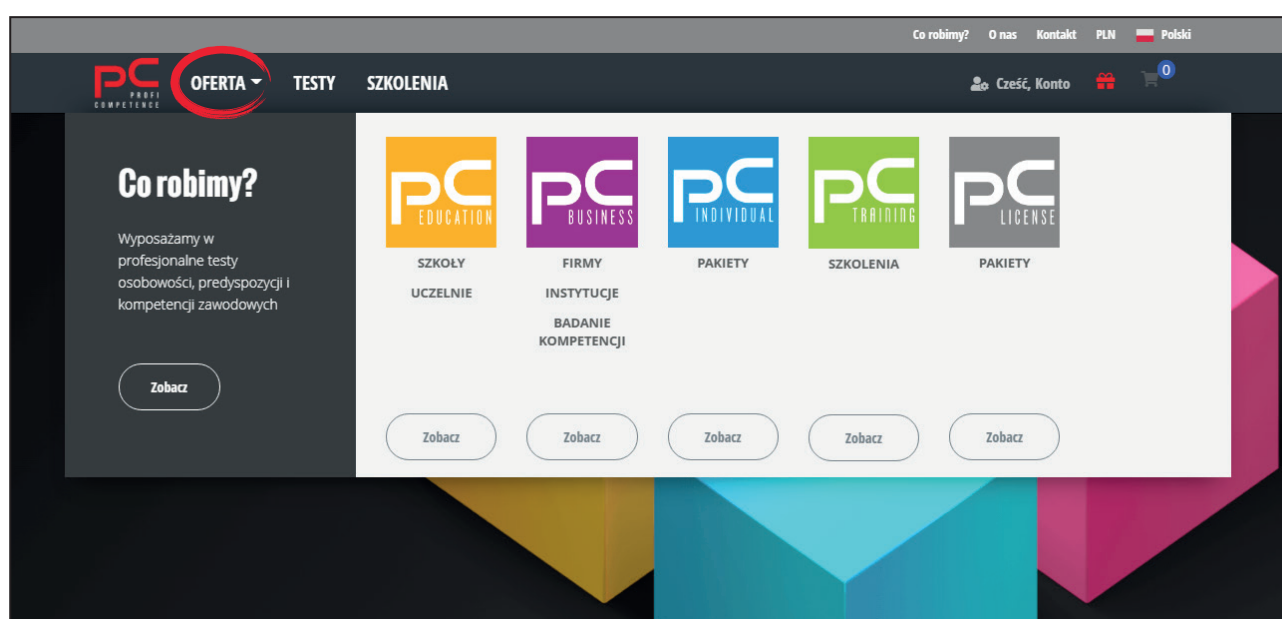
Co robimy? O nas Kontakt PLN Polski

PC PROFI COMPETENCE OFERTA TESTY SZKOLENIA Cześć, Konto 0

Co robimy?

Wyposażamy w profesjonalne testy osobowości, predyspozycji i kompetencji zawodowych

Zobacz

PC EDUCATION
SZKOŁY
UCZELNIE
Zobacz

PC BUSINESS
FIRMY
INSTYTUCJE
BADANIE KOMPETENCJI
Zobacz

PC INDIVIDUAL
PAKIETY
Zobacz

PC TRAINING
SZKOLENIA
Zobacz

PC LICENSE
PAKIETY
Zobacz